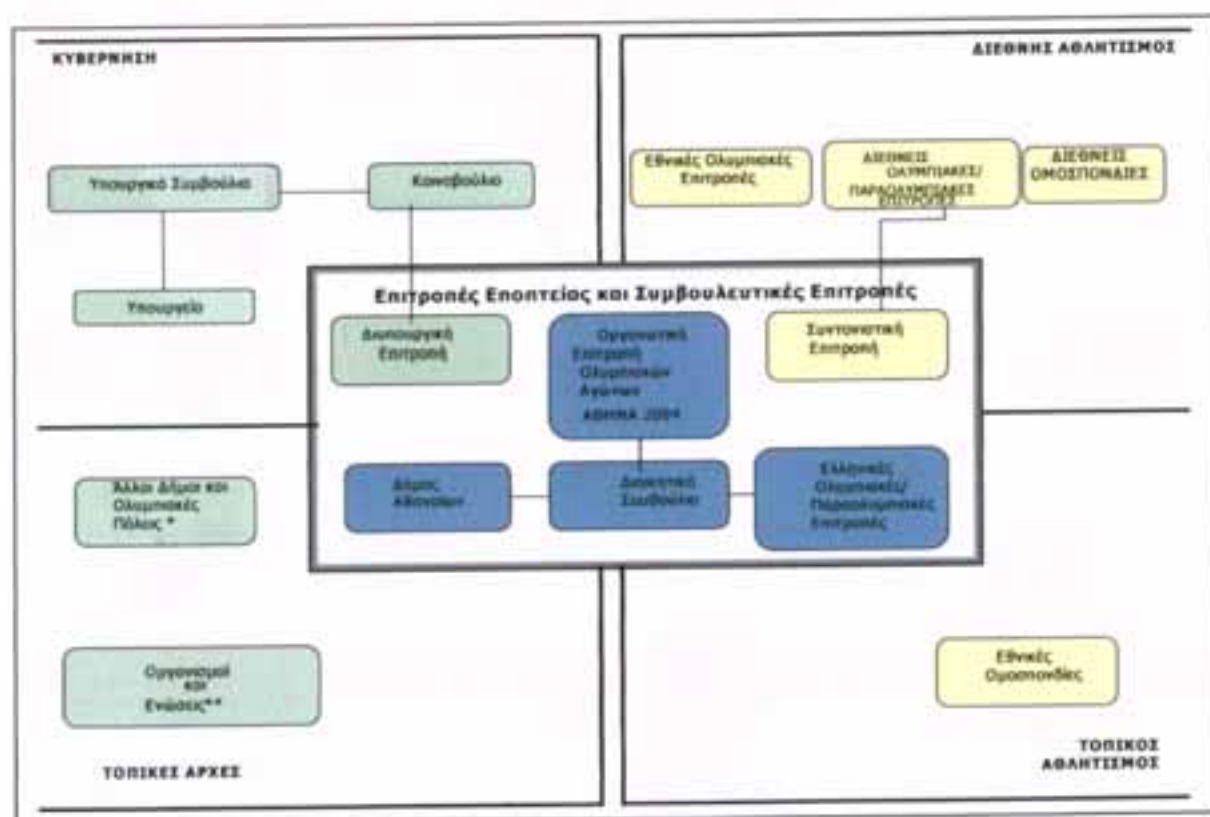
ΚΥΒΕΡΝΗΣΗ

ΔΙΕΘΝΗΣ ΑΘΛΗΤΙΣΜΟΣ

Υπουργικό Συμβούλιο

Κοινοβούλιο

Υπουργείο

Εθνικές Ολυμπιακές Επιτροπές

ΔΙΕΘΝΕΙΣ ΟΛΥΜΠΙΑΚΕΣ/ ΠΑΡΑΟΛΥΜΠΙΑΚΕΣ ΕΠΙΤΡΟΠΕΣ

ΔΙΕΘΝΕΙΣ ΟΜΟΣΠΟΝΔΙΕΣ

Επιτροπές Εποπτείας και Συμβουλευτικές Επιτροπές

Διυπουργική Επιτροπή

Οργανωτική Επιτροπή Ολυμπιακών Αγώνων ΑΘΗΝΑ 2004

Συντονιστική Επιτροπή

Δήμος Αθηναίων

Διοικητικό Συμβούλιο

Ελληνικές Ολυμπιακές/ Παραολυμπιακές Επιτροπές

Άλλοι Δήμοι και Ολυμπιακές Πόλεις *

Οργανισμοί και Ενώσεις**

Εθνικές Ομοσπονδίες

ΤΟΠΙΚΕΣ ΑΡΧΕΣ

ΤΟΠΙΚΟΣ ΑΘΛΗΤΙΣΜΟΣ